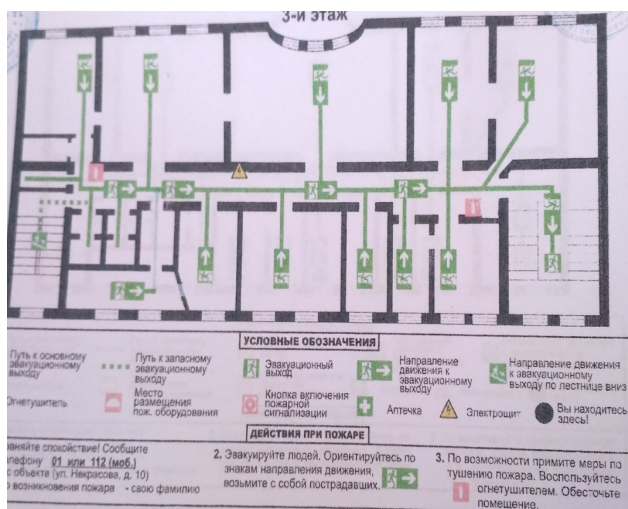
3-й этаж

УСЛОВНЫЕ ОБОЗНАЧЕНИЯ

Путь к основному эвакуационному выходу

Путь к запасному эвакуационному выходу

Эвакуационный выход

Направление движения к эвакуационному выходу

Направление движения к эвакуационному выходу по лестнице вниз

Огнетушитель

Место размещения пож. оборудования

Кнопка включения пожарной сигнализации

Аптечка

Электрощит

Вы находитесь здесь!

ДЕЙСТВИЯ ПРИ ПОЖАРЕ

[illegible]раняйте спокойствие! Сообщите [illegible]лефону 01 или 112 (моб.) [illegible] объекта (ул. Некрасова, д. 10) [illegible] возникновения пожара - свою фамилию

2. Эвакуируйте людей. Ориентируйтесь по знакам направления движения, возьмите с собой пострадавших.

3. По возможности примите меры по тушению пожара. Воспользуйтесь огнетушителем. Обесточьте помещение.